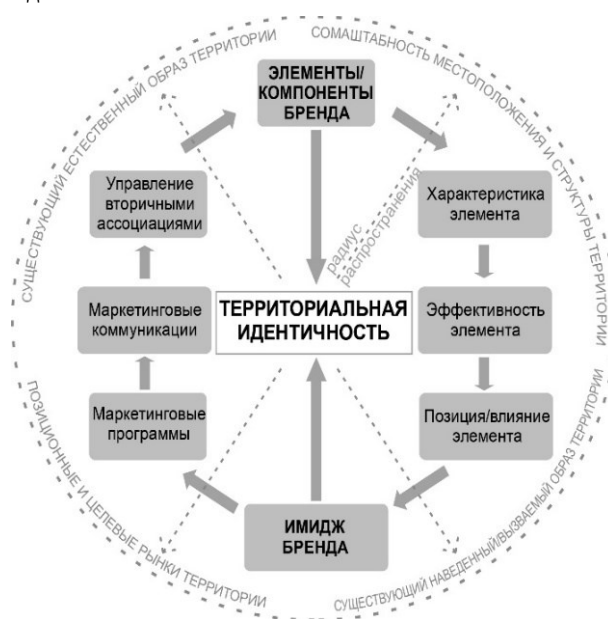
СУЩЕСТВУЮЩИЙ ЕСТЕСТВЕННЫЙ ОБРАЗ ТЕРРИТОРИИ

СОМАСШТАБНОСТЬ МЕСТОПОЛОЖЕНИЯ И СТРУКТУРЫ ТЕРРИТОРИИ

ЭЛЕМЕНТЫ/ КОМПОНЕНТЫ БРЕНДА

Управление вторичными ассоциациями

Характеристика элемента

радиус распространения

Маркетинговые коммуникации

ТЕРРИТОРИАЛЬНАЯ ИДЕНТИЧНОСТЬ

Эффективность элемента

Маркетинговые программы

Позиция/влияние элемента

ИМИДЖ БРЕНДА

ПОЗИЦИОННЫЕ И ЦЕЛЕВЫЕ РЫНКИ ТЕРРИТОРИИ

СУЩЕСТВУЮЩИЙ НАВЕДЕННЫЙ/ВЫЗВАЕМЫЙ ОБРАЗ ТЕРРИТОРИИ